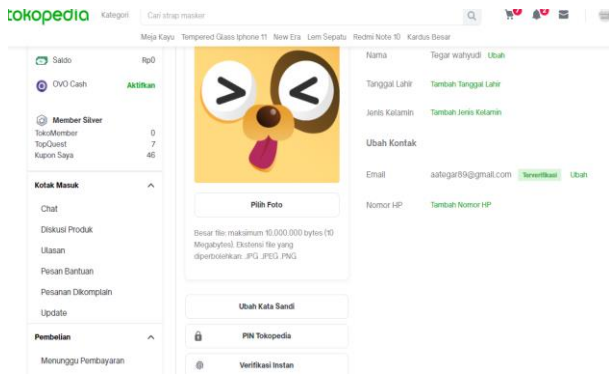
tokopedia Kategori Cari strap masker

Meja Kayu Tempered Glass Iphone 11 New Era Lem Sepatu Redmi Note 10 Kardus Besar

Saldo Rp0

OVO Cash Aktifkan

Member Silver
TokoMember 0
TopQuest 7
Kupon Saya 46

Kotak Masuk

Chat

Diskusi Produk

Ulasan

Pesan Bantuan

Pesanan Dikomplain

Update

Pembelian

Menunggu Pembayaran

Pilih Foto

Besar file: maksimum 10.000.000 bytes (10 Megabytes). Ekstensi file yang diperbolehkan: .JPG .JPEG .PNG

Ubah Kata Sandi

PIN Tokopedia

Verifikasi Instan

Nama Tegar wahyudi Ubah

Tanggal Lahir Tambah Tanggal Lahir

Jenis Kelamin Tambah Jenis Kelamin

Ubah Kontak

Email aategar89@gmail.com Terverifikasi Ubah

Nomor HP Tambah Nomor HP